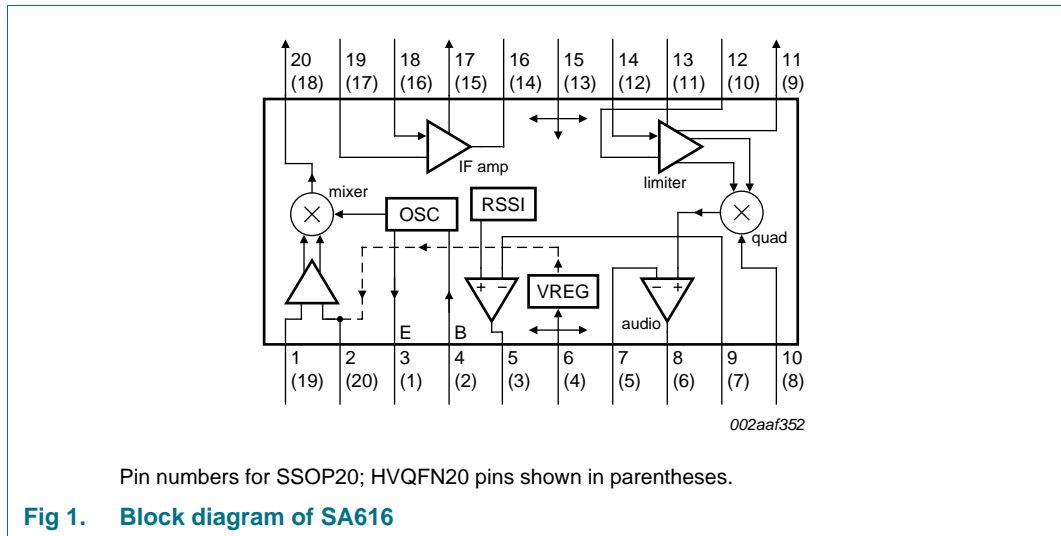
20 (18) 19 (17) 18 (16) 17 (15) 16 (14) 15 (13) 14 (12) 13 (11) 12 (10) 11 (9)

IF amp

limiter

mixer

OSC

RSSI

quad

VREG

audio

+ −

− +

E

B

1 (19) 2 (20) 3 (1) 4 (2) 5 (3) 6 (4) 7 (5) 8 (6) 9 (7) 10 (8)

002aaf352

Pin numbers for SSOP20; HVQFN20 pins shown in parentheses.

Fig 1. Block diagram of SA616